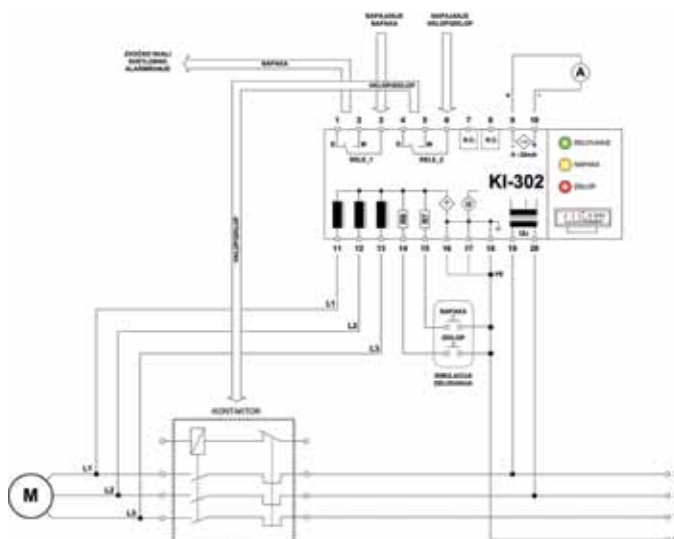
NAPAJANJE NAPAKA

NAPAJANJE IZKLOP/IZKLOP

ZVOČNO IN/ALI SVETLOBNO ALARMIRANJE

NAPAKA

IZKLOP/IZKLOP

1 2 3 4 5 6 7 8 9 10

RELE_1

RELE_2

N.C.

N.C.

0 - 20mA

A

DELOVANJE

NAPAKA

IZKLOP

KI-302

11 12 13 14 15 16 17 18 19 20

PE

L1

L2

L3

NAPAKA

IZKLOP

SIMULACIJA DELOVANJA

KONTAKTOR

M

L1

L2

L3